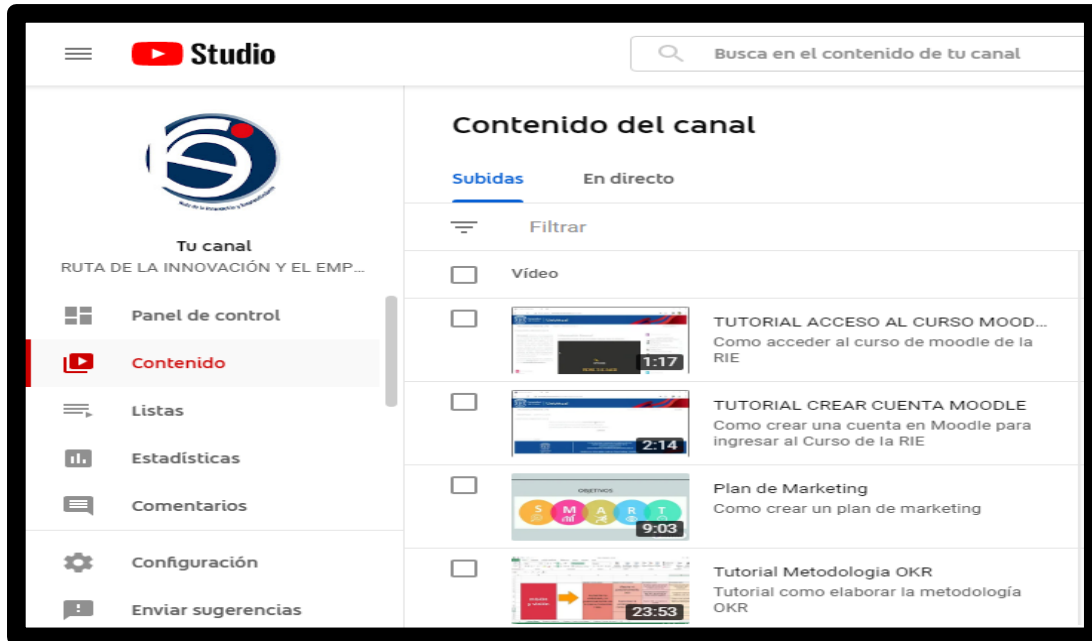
Studio

Busca en el contenido de tu canal

Tu canal
RUTA DE LA INNOVACIÓN Y EL EMP...

Panel de control
Contenido
Listas
Estadísticas
Comentarios
Configuración
Enviar sugerencias

Contenido del canal

Subidas
En directo

Filtrar

Vídeo

1:17
TUTORIAL ACCESO AL CURSO MOOD...
Como acceder al curso de moodle de la RIE

2:14
TUTORIAL CREAR CUENTA MOODLE
Como crear una cuenta en Moodle para ingresar al Curso de la RIE

OBJETIVOS
S M A R T
9:03
Plan de Marketing
Como crear un plan de marketing

23:53
Tutorial Metodologia OKR
Tutorial como elaborar la metodología OKR